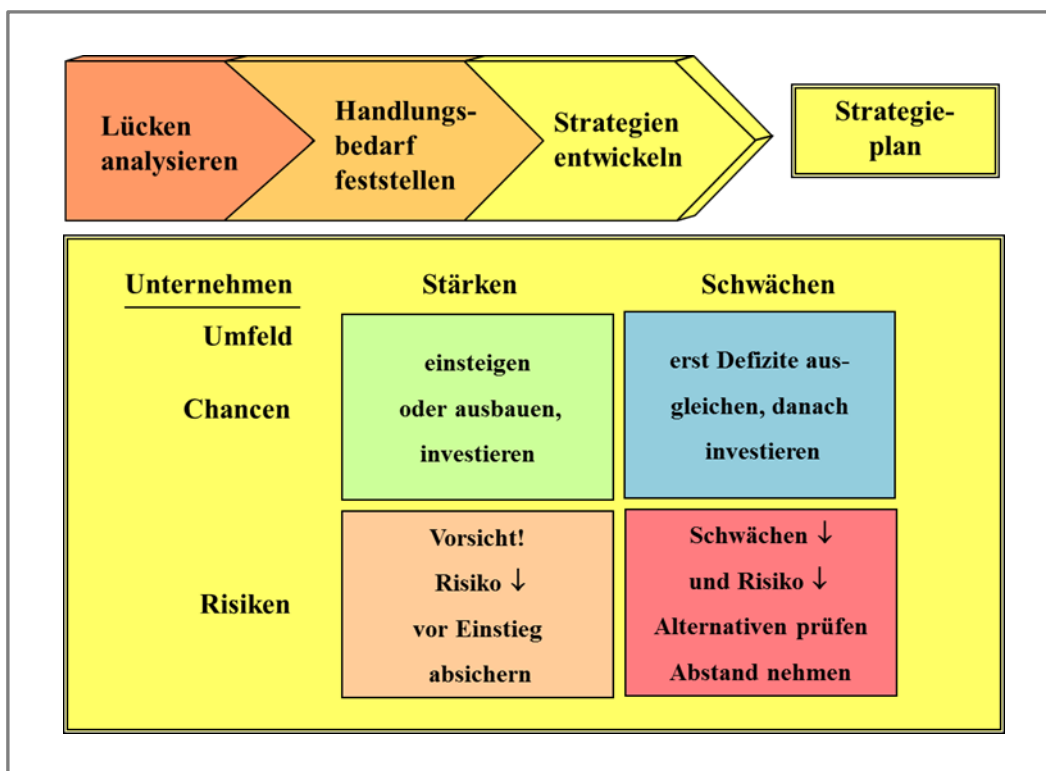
Lücken analysieren

Handlungsbedarf feststellen

Strategien entwickeln

Strategieplan

| Unternehmen / Umfeld | Stärken | Schwächen |
|---|---|---|
| Chancen | einsteigen oder ausbauen, investieren | erst Defizite ausgleichen, danach investieren |
| Risiken | Vorsicht! Risiko ↓ vor Einstieg absichern | Schwächen ↓ und Risiko ↓ Alternativen prüfen Abstand nehmen |